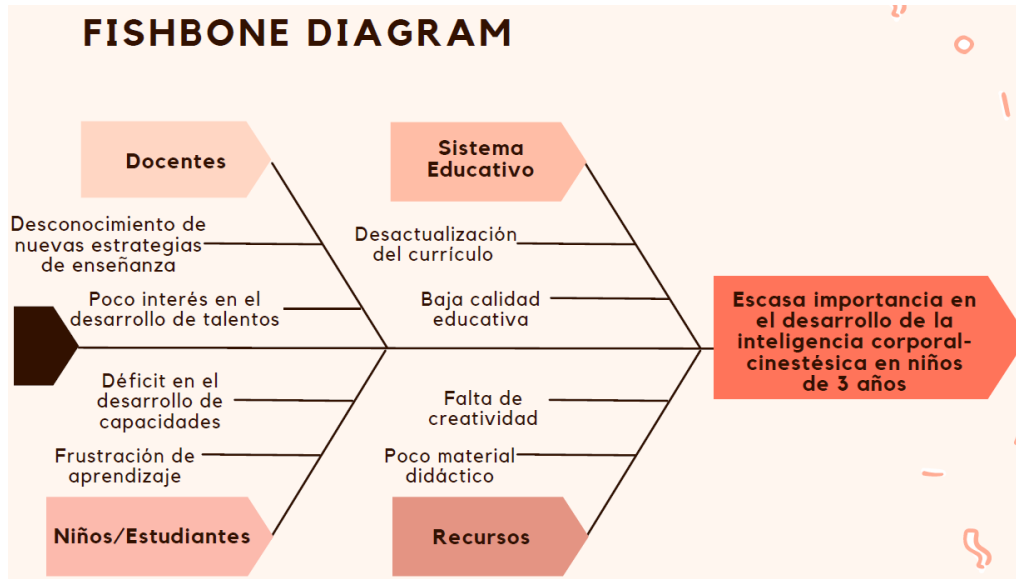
FISHBONE DIAGRAM

Docentes

Desconocimiento de nuevas estrategias de enseñanza

Poco interés en el desarrollo de talentos

Déficit en el desarrollo de capacidades

Frustración de aprendizaje

Niños/Estudiantes

Sistema Educativo

Desactualización del currículo

Baja calidad educativa

Falta de creatividad

Poco material didáctico

Recursos

Escasa importancia en el desarrollo de la inteligencia corporal-cinestésica en niños de 3 años